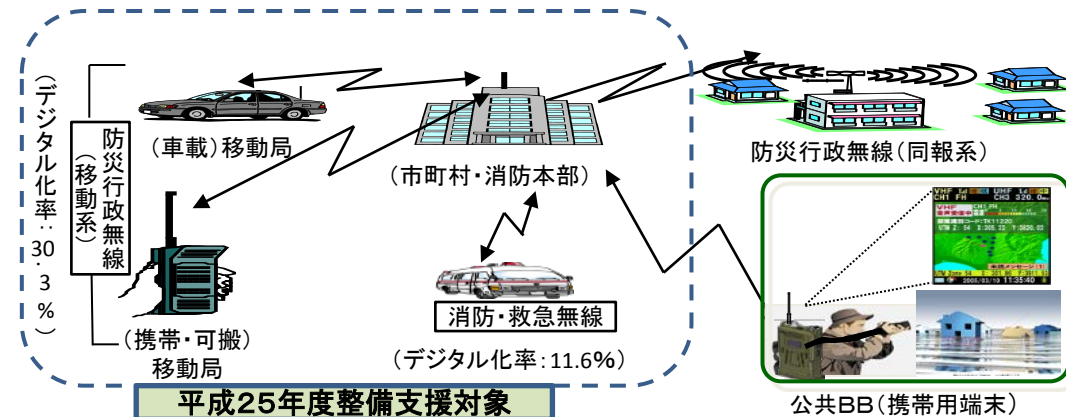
（デジタル化率：30.3％）

防災行政無線（移動系）

（車載）移動局

（市町村・消防本部）

防災行政無線（同報系）

（携帯・可搬）移動局

消防・救急無線

（デジタル化率：11.6％）

平成25年度整備支援対象

公共BB（携帯用端末）